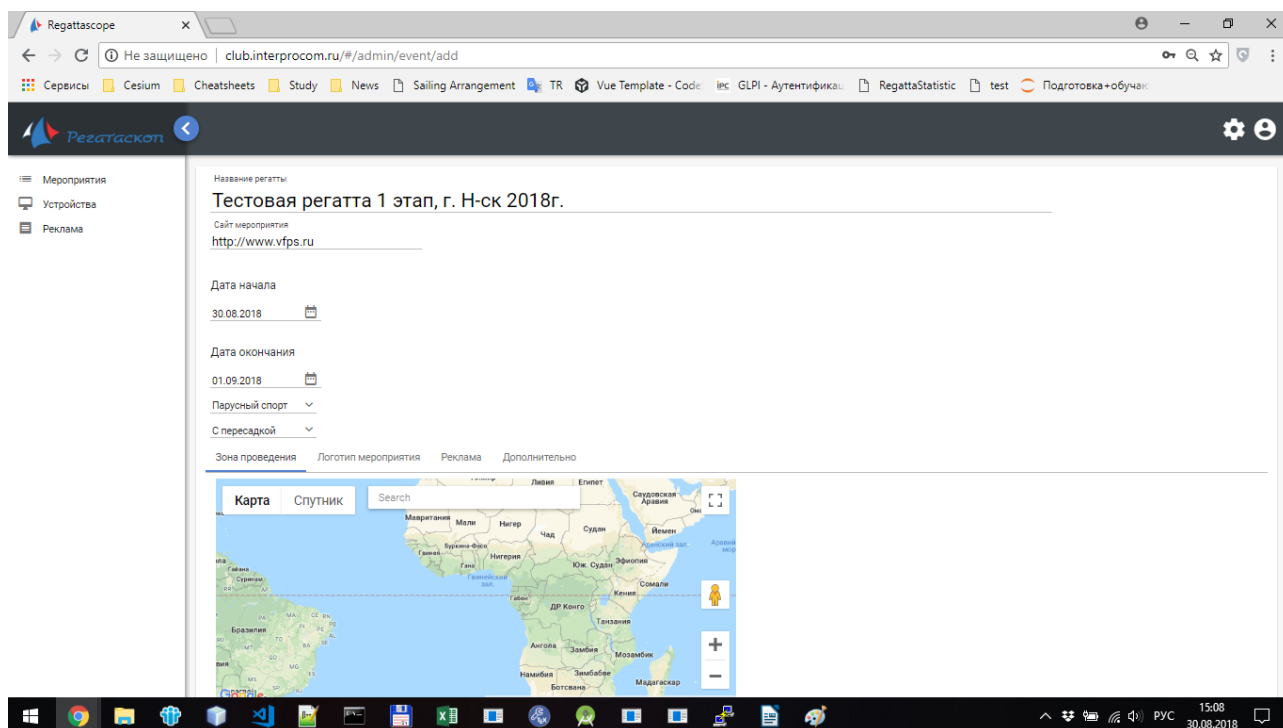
Regattascope ×

Не защищено | club.interprocom.ru/#/admin/event/add

Сервисы Cesium Cheatsheets Study News Sailing Arrangement TR Vue Template - Code GLPI - Аутентификац RegattaStatistic test Подготовка+обучак

Регатаскоп

Мероприятия
Устройства
Реклама

Название регатты
Тестовая регатта 1 этап, г. Н-ск 2018г.

Сайт мероприятия
http://www.vfps.ru

Дата начала
30.08.2018

Дата окончания
01.09.2018

Парусный спорт
С пересадкой

Зона проведения Логотип мероприятия Реклама Дополнительно

Карта Спутник Search

Ливия Египет Саудовская Аравия Мавритания Мали Нигер Чад Судан Йемен Буркина-Фасо Гвинея Нигерия Гана Юж. Судан Эфиопия Гвинейский зал. Суринам Сомали Габон Кения ДР Конго Танзания Бразилия Ангола Замбия Мозамбик Намибия Зимбабве Ботсвана Мадагаскар

РУС 15:08 30.08.2018